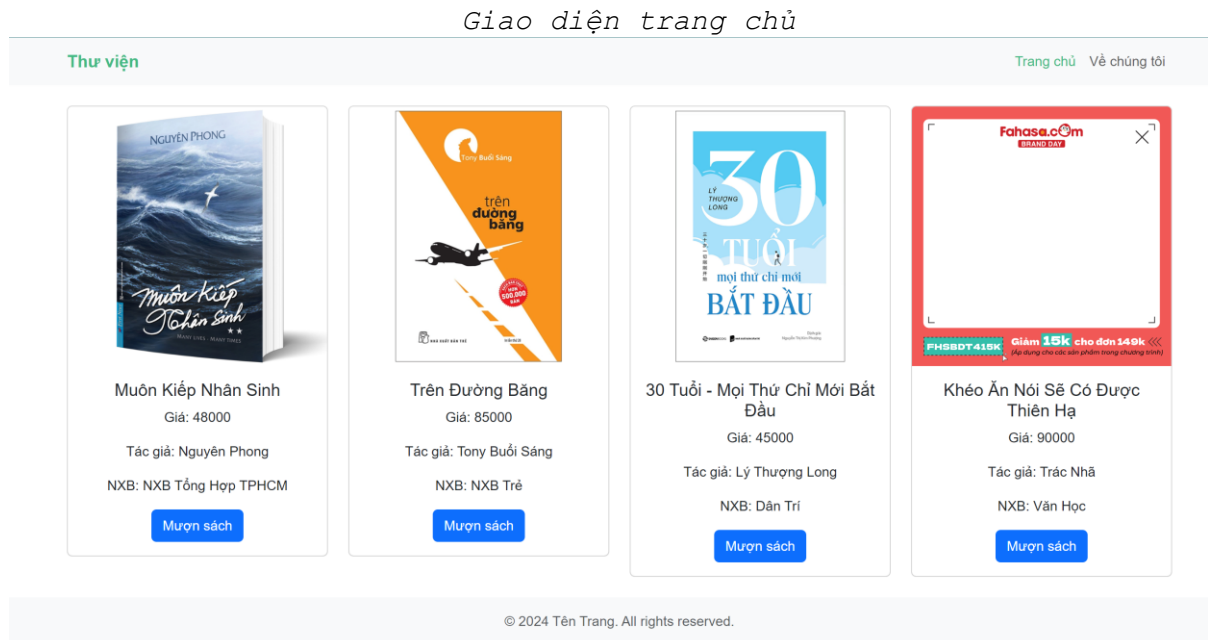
Giao diện trang chủ

Thư viện

Trang chủ Về chúng tôi

NGUYÊN PHONG

Muôn Kiếp Nhân Sinh

Tony Buổi Sáng

trên đường băng

LÝ THƯỢNG LONG

30 TUỔI mọi thứ chỉ mới BẮT ĐẦU

Fahasa.com BRAND DAY

FHSBDT415K Giảm 15k cho đơn 149k

Muôn Kiếp Nhân Sinh

Giá: 48000

Tác giả: Nguyên Phong

NXB: NXB Tổng Hợp TPHCM

Mượn sách

Trên Đường Băng

Giá: 85000

Tác giả: Tony Buổi Sáng

NXB: NXB Trẻ

Mượn sách

30 Tuổi - Mọi Thứ Chỉ Mới Bắt Đầu

Giá: 45000

Tác giả: Lý Thượng Long

NXB: Dân Trí

Mượn sách

Khéo Ăn Nói Sẽ Có Được Thiên Hạ

Giá: 90000

Tác giả: Trác Nhã

NXB: Văn Học

Mượn sách

© 2024 Tên Trang. All rights reserved.